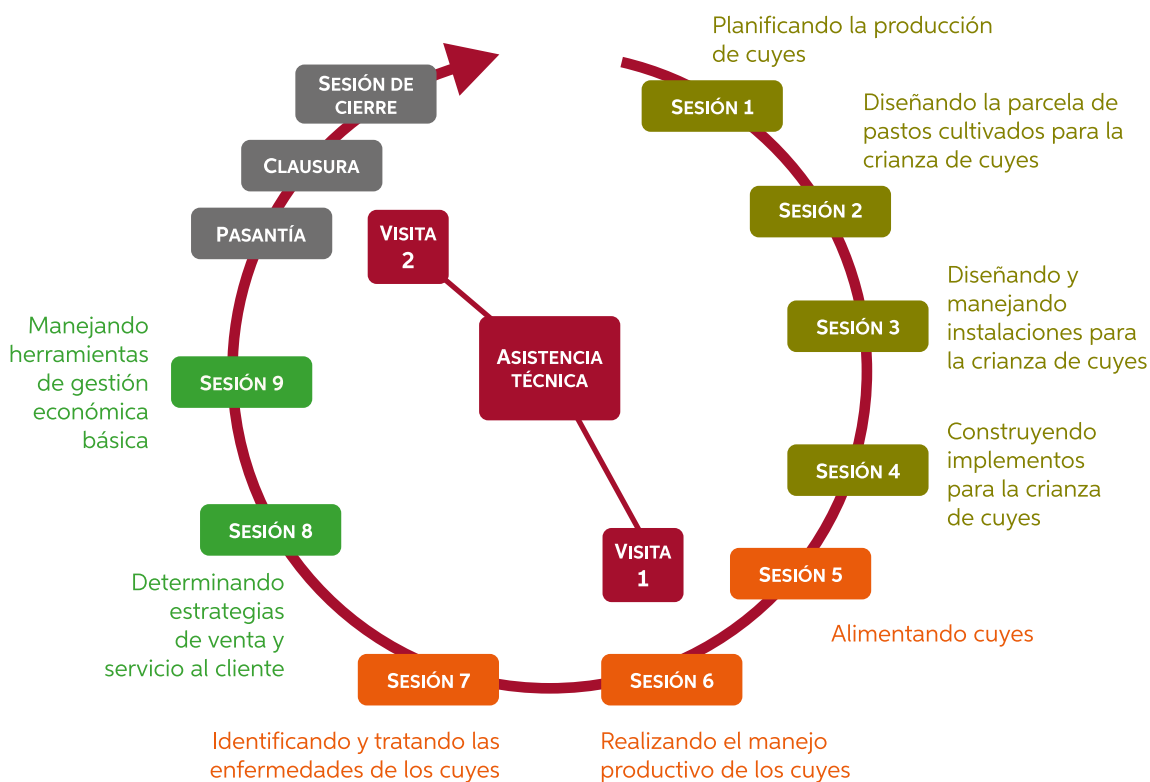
Planificando la producción de cuyes

Sesión 1

Diseñando la parcela de pastos cultivados para la crianza de cuyes

Sesión 2

Diseñando y manejando instalaciones para la crianza de cuyes

Sesión 3

Construyendo implementos para la crianza de cuyes

Sesión 4

Sesión 5

Alimentando cuyes

Sesión 6

Realizando el manejo productivo de los cuyes

Sesión 7

Identificando y tratando las enfermedades de los cuyes

Determinando estrategias de venta y servicio al cliente

Sesión 8

Manejando herramientas de gestión económica básica

Sesión 9

Pasantía

Clausura

Sesión de cierre

Visita 2

Asistencia técnica

Visita 1